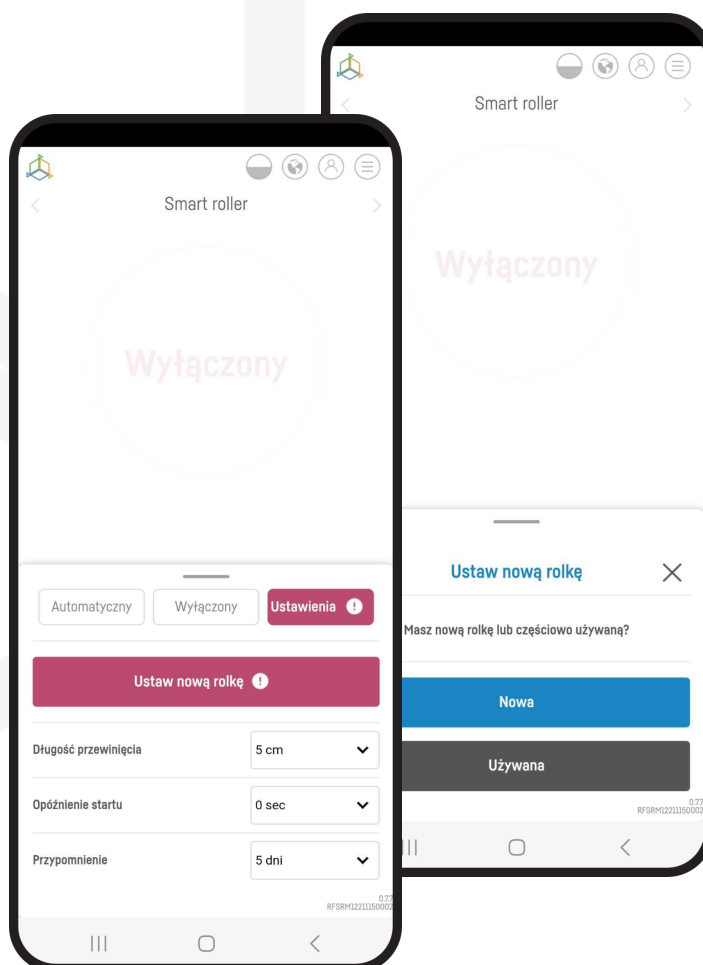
Smart roller

Wyłączony

Ustaw nową rolkę

Masz nową rolkę lub częściowo używaną?

Nowa

Używana

0.77
RFSRM122111500002

Smart roller

Wyłączony

Automatyczny

Wyłączony

Ustawienia

Ustaw nową rolkę

Długość przewinięcia

5 cm

Opóźnienie startu

0 sec

Przypomnienie

5 dni

0.77
RFSRM122111500002